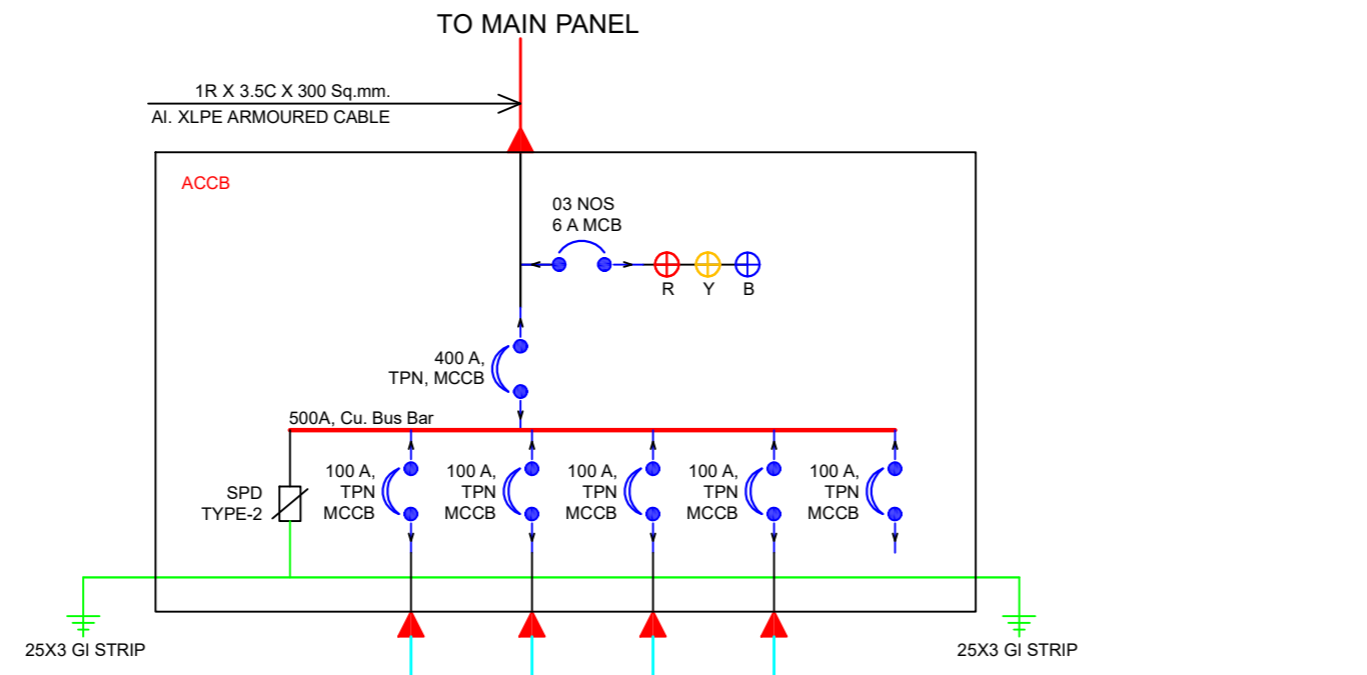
TO MAIN PANEL

1R X 3.5C X 300 Sq.mm.
Al. XLPE ARMOURED CABLE

ACCB

03 NOS
6 A MCB

R Y B

400 A,
TPN, MCCB

500A, Cu. Bus Bar

SPD
TYPE-2

100 A,
TPN
MCCB

100 A,
TPN
MCCB

100 A,
TPN
MCCB

100 A,
TPN
MCCB

100 A,
TPN
MCCB

25X3 GI STRIP

25X3 GI STRIP